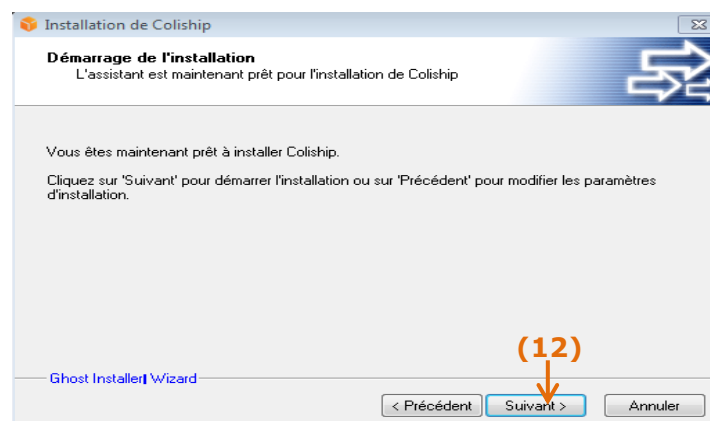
Installation de Coliship

Démarrage de l'installation
L'assistant est maintenant prêt pour l'installation de Coliship

Vous êtes maintenant prêt à installer Coliship.

Cliquez sur 'Suivant' pour démarrer l'installation ou sur 'Précédent' pour modifier les paramètres d'installation.

Ghost Installer| Wizard

(12)

< Précédent
Suivant >
Annuler